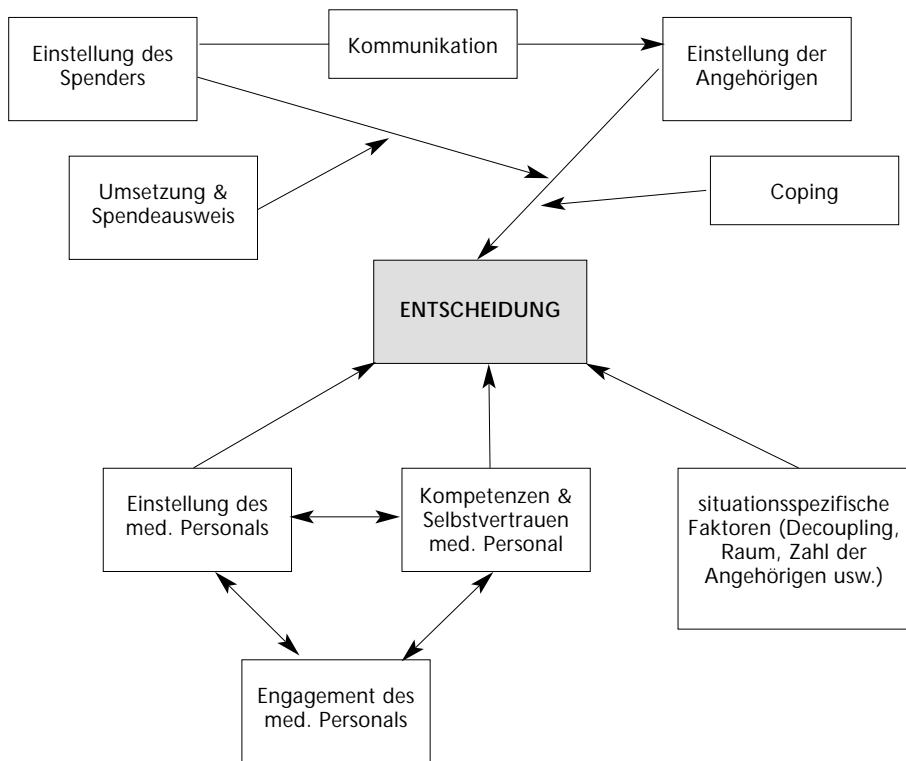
Einstellung des Spenders

Kommunikation

Einstellung der Angehörigen

Umsetzung & Spendeausweis

Coping

ENTSCHEIDUNG

Einstellung des med. Personals

Kompetenzen & Selbstvertrauen med. Personal

situationsspezifische Faktoren (Decoupling, Raum, Zahl der Angehörigen usw.)

Engagement des med. Personals